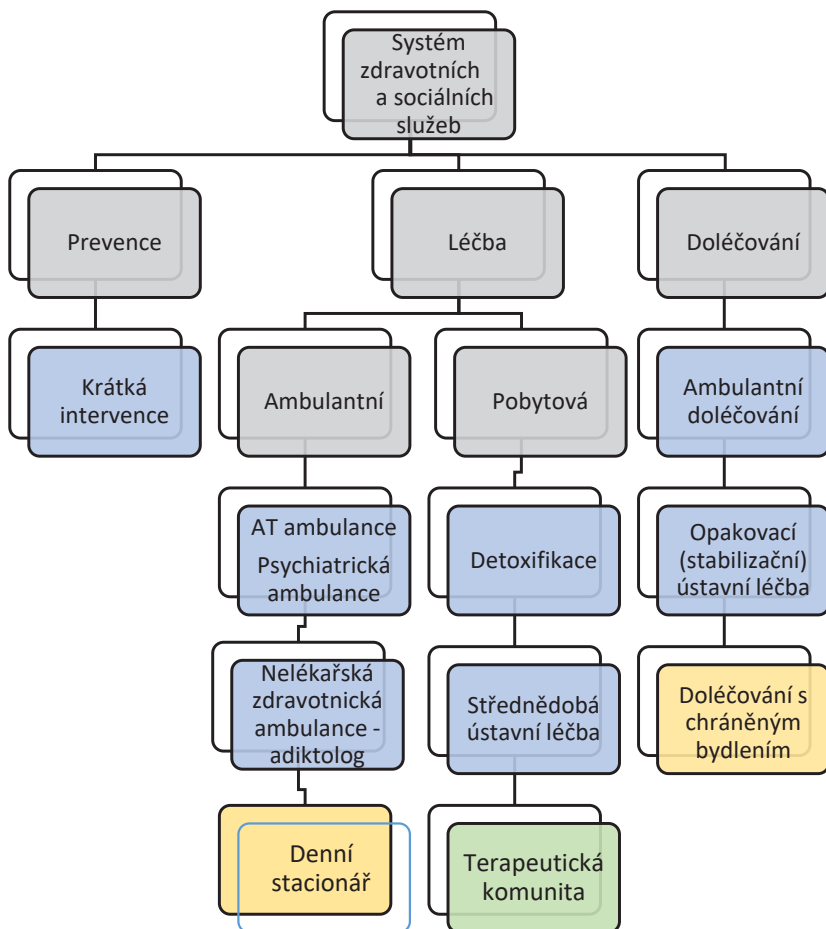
Systém zdravotních a sociálních služeb

Prevence

Léčba

Doléčování

Krátká intervence

Ambulantní

Pobytová

Ambulantní doléčování

AT ambulance
Psychiatrická ambulance

Detoxifikace

Opakovací (stabilizační) ústavní léčba

Nelékařská zdravotnická ambulance - adiktolog

Střednědobá ústavní léčba

Doléčování s chráněným bydlením

Denní stacionář

Terapeutická komunita